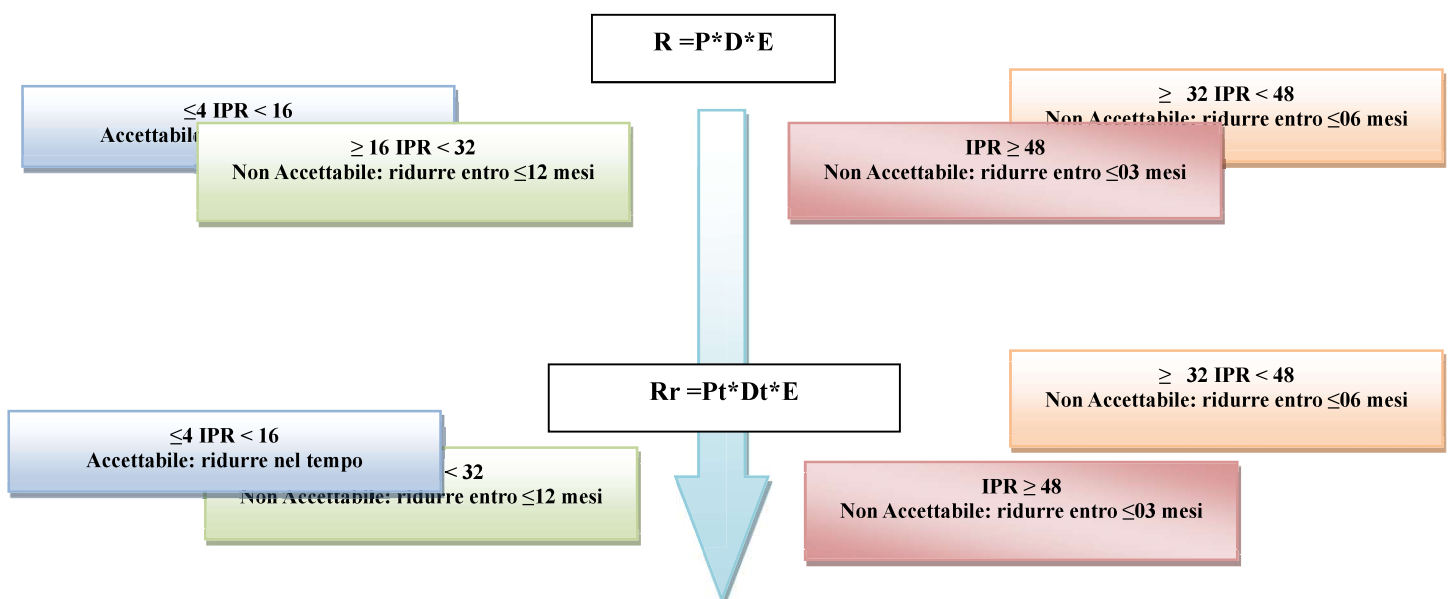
R =P*D*E

≤4 IPR < 16
Accettabile

≥ 16 IPR < 32
Non Accettabile: ridurre entro ≤12 mesi

≥ 32 IPR < 48
Non Accettabile: ridurre entro ≤06 mesi

IPR ≥ 48
Non Accettabile: ridurre entro ≤03 mesi

Rr =Pt*Dt*E

≥ 32 IPR < 48
Non Accettabile: ridurre entro ≤06 mesi

≤4 IPR < 16
Accettabile: ridurre nel tempo

< 32
Non Accettabile: ridurre entro ≤12 mesi

IPR ≥ 48
Non Accettabile: ridurre entro ≤03 mesi